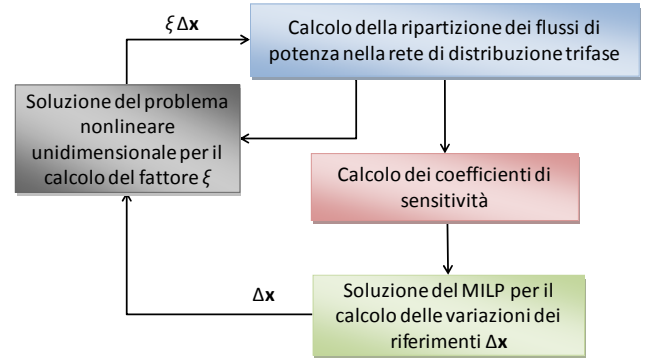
$\xi \Delta \mathbf{x}$

Calcolo della ripartizione dei flussi di potenza nella rete di distribuzione trifase

Soluzione del problema nonlineare unidimensionale per il calcolo del fattore $\xi$

Calcolo dei coefficienti di sensitività

$\Delta \mathbf{x}$

Soluzione del MILP per il calcolo delle variazioni dei riferimenti $\Delta \mathbf{x}$